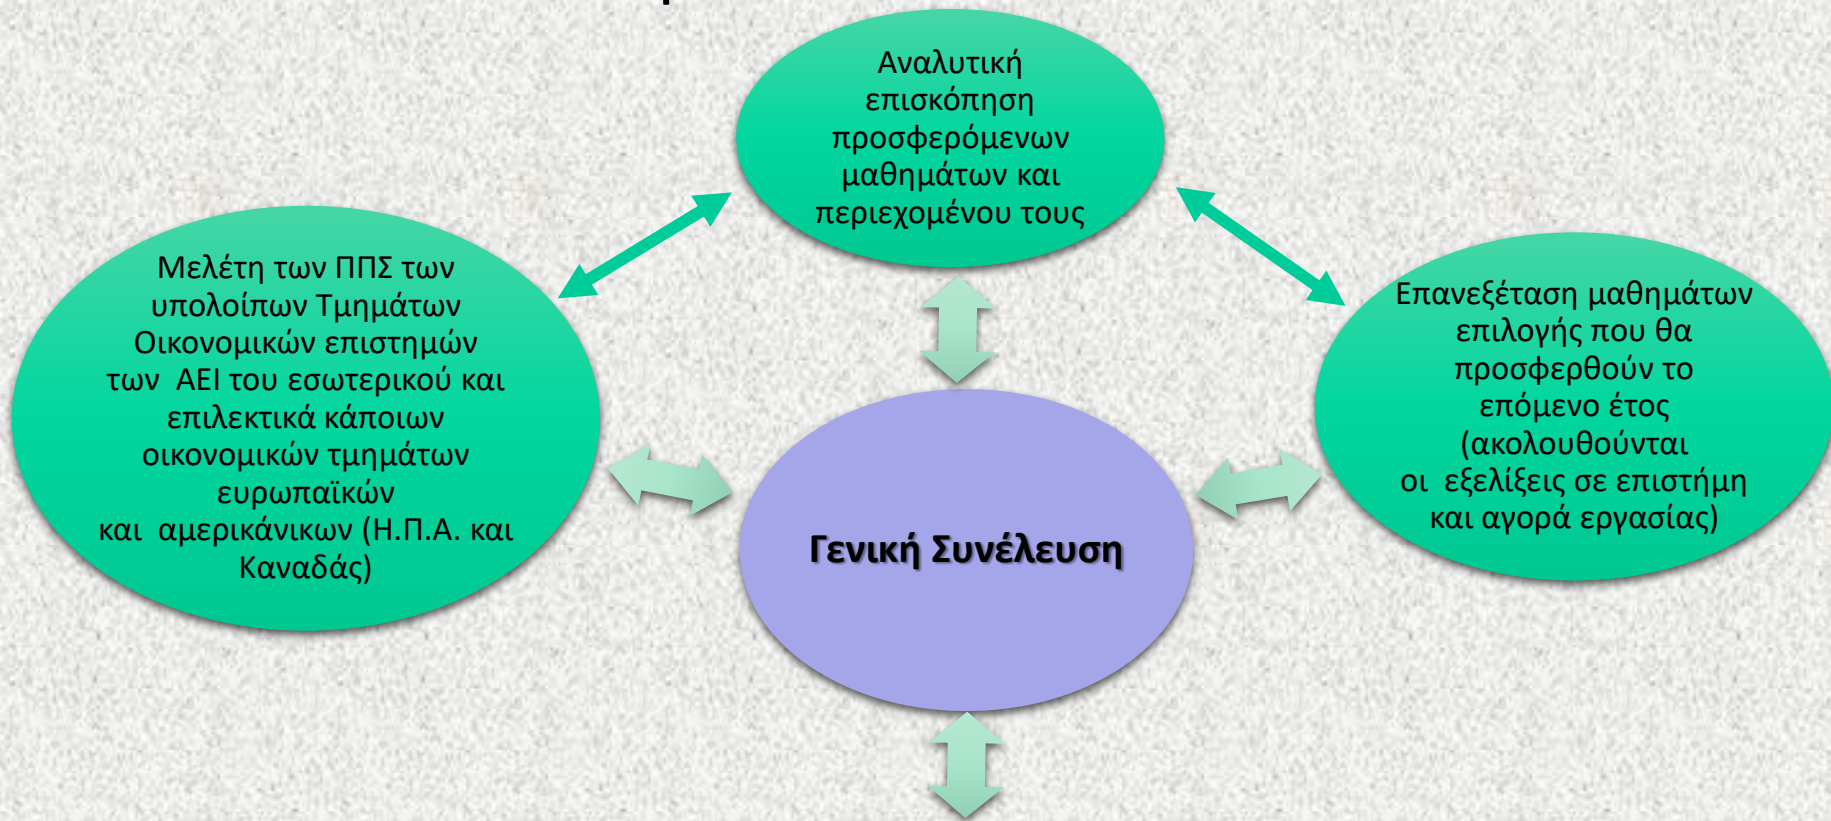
Αναλυτική επισκόπηση προσφερόμενων μαθημάτων και περιεχομένου τους

Μελέτη των ΠΠΣ των υπολοίπων Τμημάτων Οικονομικών επιστημών των ΑΕΙ του εσωτερικού και επιλεκτικά κάποιων οικονομικών τμημάτων ευρωπαϊκών και αμερικάνικων (Η.Π.Α. και Καναδάς)

Επανεξέταση μαθημάτων επιλογής που θα προσφερθούν το επόμενο έτος (ακολουθούνται οι εξελίξεις σε επιστήμη και αγορά εργασίας)

Γενική Συνέλευση